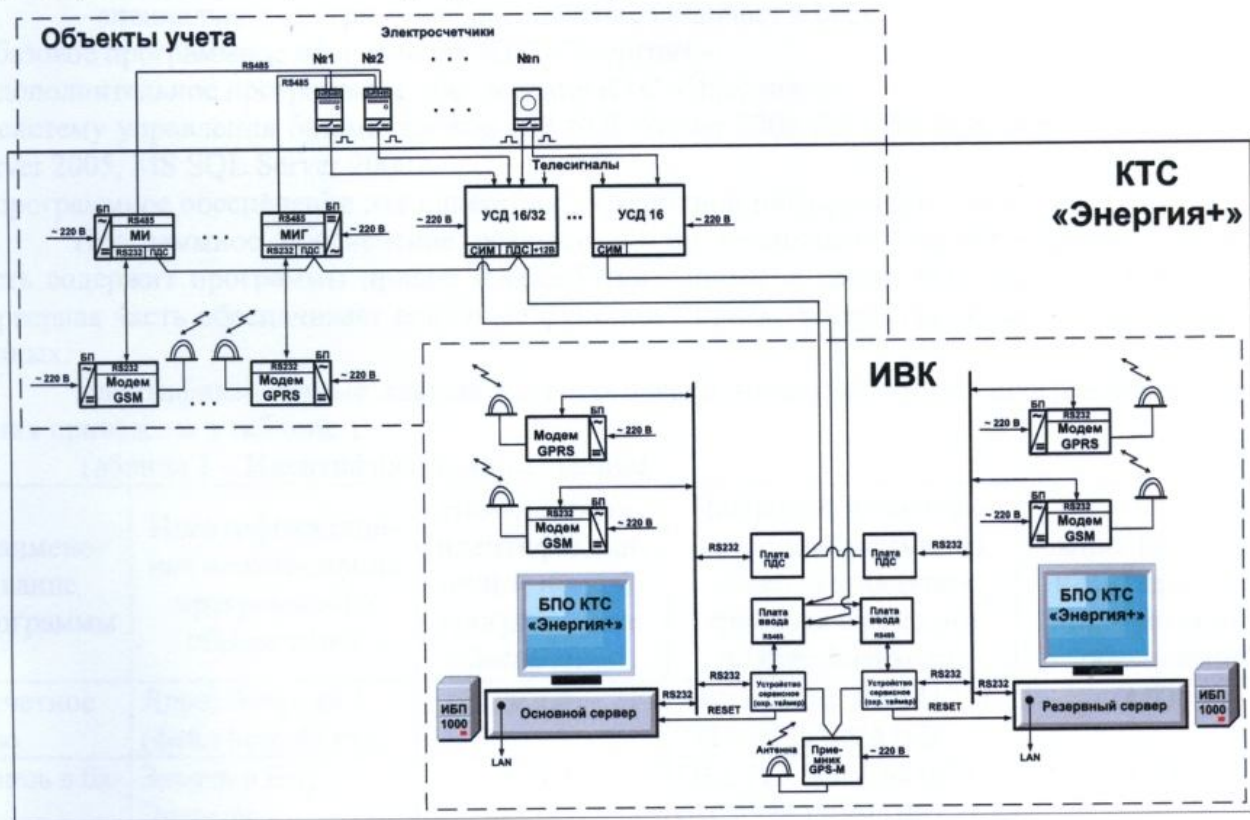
Объекты учета

Электросчетчики

№1 №2 . . . №n

RS485

RS485

Телесигналы

КТС «Энергия+»

~ 220 В

БП

RS485

МИ

RS232 ПДС

БП

RS485

МИГ

RS232 ПДС

~ 220 В

~ 220 В

УСД 16/32

СИМ ПДС +12В

УСД 16

СИМ

~ 220 В

~ 220 В

БП

RS232

Модем GSM

БП

RS232

Модем GPRS

~ 220 В

ИВК

Модем GPRS

БП

RS232

~ 220 В

Модем GSM

БП

RS232

~ 220 В

RS232

Плата ПДС

Плата ПДС

RS232

~ 220 В

БП

RS232

Модем GPRS

~ 220 В

БП

RS232

Модем GSM

БПО КТС «Энергия+»

БПО КТС «Энергия+»

Плата ввода

RS485

Плата ввода

RS485

RS232

Устройство сервисное (стор. таймер)

Устройство сервисное (стор. таймер)

RS232

ИБП 1000

RS232

Основной сервер

RESET

RESET

RS232

Резервный сервер

ИБП 1000

LAN

Антенна

Приемник GPS-M

~ 220 В

LAN